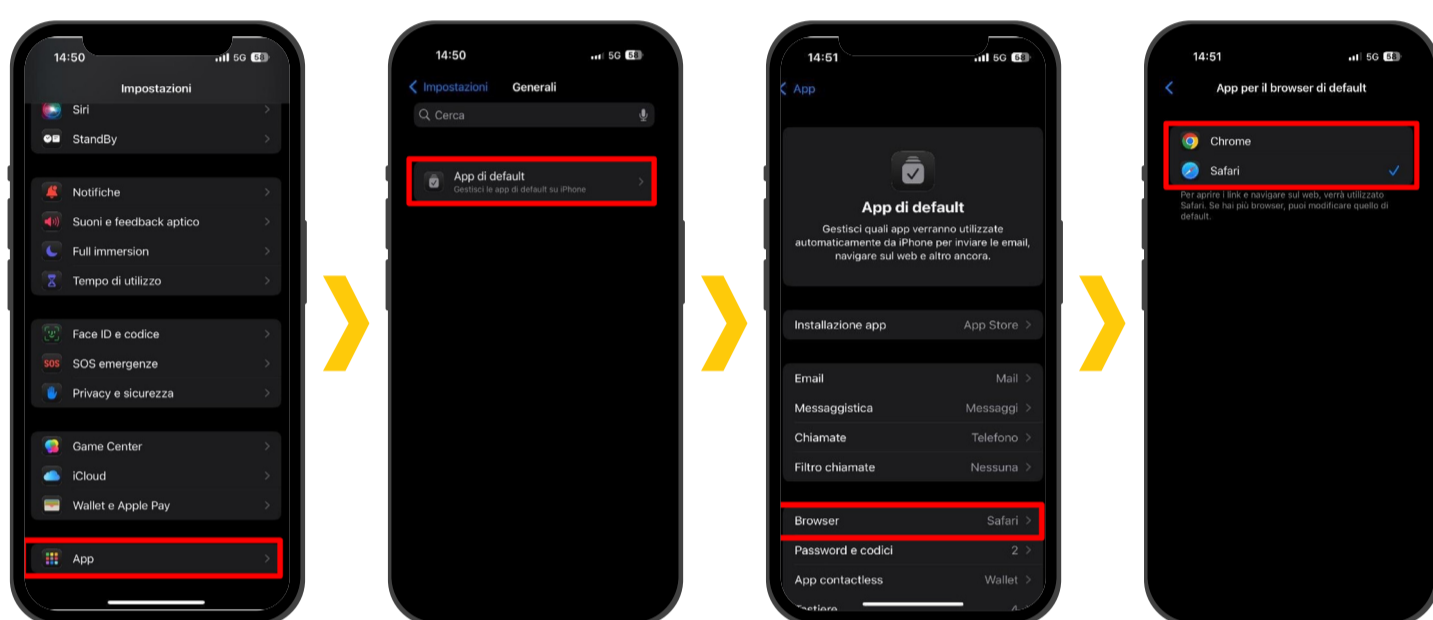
14:50
5G 68
Impostazioni
Siri
StandBy
Notifiche
Suoni e feedback aptico
Full immersion
Tempo di utilizzo
Face ID e codice
SOS SOS emergenze
Privacy e sicurezza
Game Center
iCloud
Wallet e Apple Pay
App

14:50
5G 68
Impostazioni
Generali
Cerca
App di default
Gestisci le app di default su iPhone

14:51
5G 68
App
App di default
Gestisci quali app verranno utilizzate automaticamente da iPhone per inviare le email, navigare sul web e altro ancora.
Installazione app App Store
Email Mail
Messaggistica Messaggi
Chiamate Telefono
Filtro chiamate Nessuna
Browser Safari
Password e codici 2
App contactless Wallet
Tastiere 4

14:51
5G 68
App per il browser di default
Chrome
Safari
Per aprire i link e navigare sul web, verrà utilizzato Safari. Se hai più browser, puoi modificare quello di default.